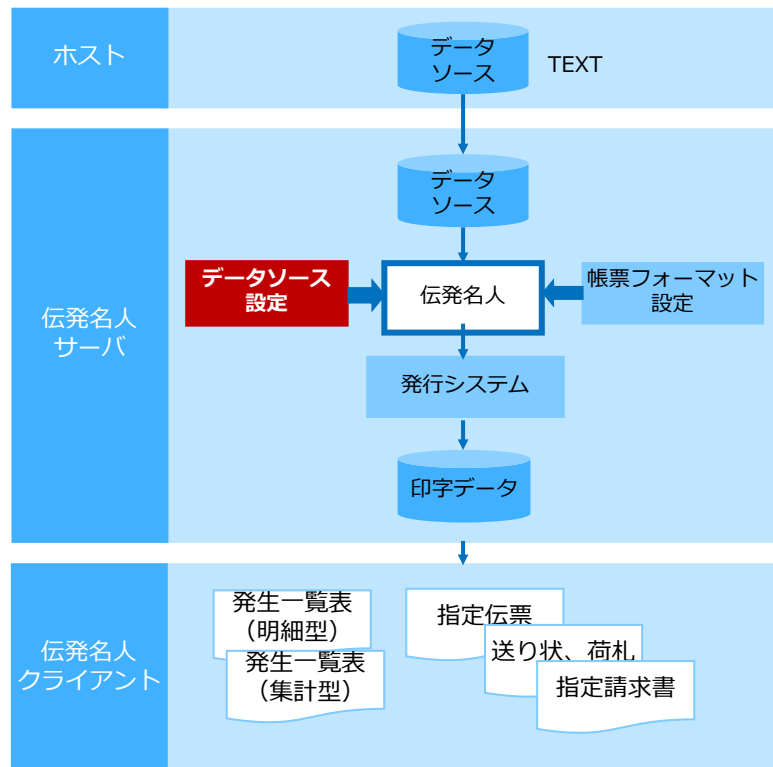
ホスト

データソース

TEXT

伝発名人サーバ

データソース

データソース設定

伝発名人

帳票フォーマット設定

発行システム

印字データ

伝発名人クライアント

発生一覧表（明細型）

発生一覧表（集計型）

指定伝票

送り状、荷札

指定請求書